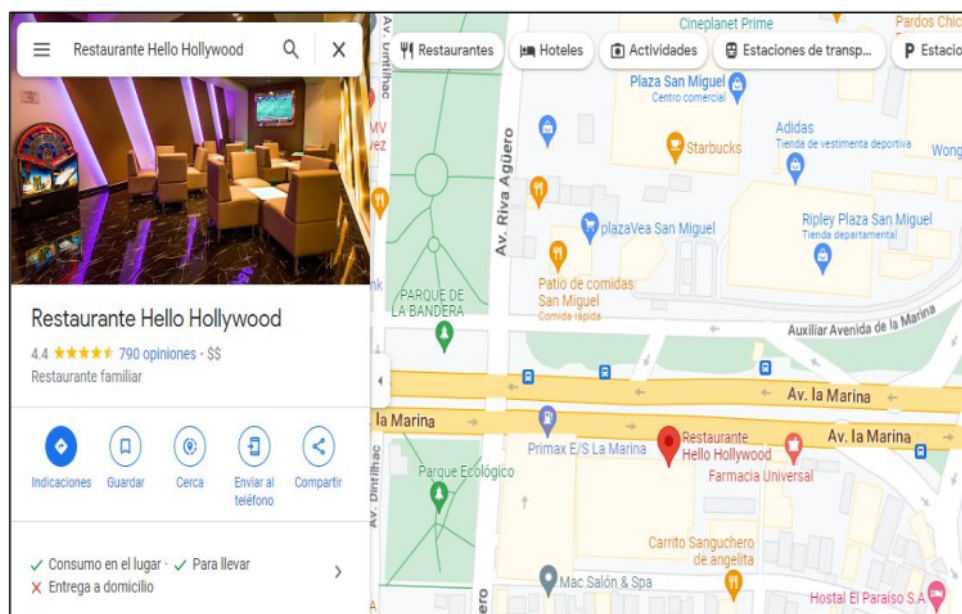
Restaurante Hello Hollywood

Restaurante Hello Hollywood
4.4 ★★★★★ 790 opiniones · $$
Restaurante familiar

Indicaciones
Guardar
Cerca
Enviar al teléfono
Compartir

✓ Consumo en el lugar · ✓ Para llevar
✕ Entrega a domicilio

Restaurantes
Hoteles
Actividades
Estaciones de transp...
Estacio

Cineplanet Prime
Pardos Chic
Plaza San Miguel
Centro comercial
Starbucks
Adidas
Tienda de vestimenta deportiva
Wong
Av. Riva Agüero
plazaVea San Miguel
Ripley Plaza San Miguel
Tienda departamental
Patio de comidas San Miguel
Comida rápida
PARQUE DE LA BANDERA
Auxiliar Avenida de la Marina
Av. la Marina
la Marina
Av. la Marina
Primax E/S La Marina
Restaurante Hello Hollywood
Farmacia Universal
Parque Ecológico
Av. Dintilhac
Carrito Sanguchero de angelita
Mac.Salón & Spa
Hostal El Paraíso S.A.